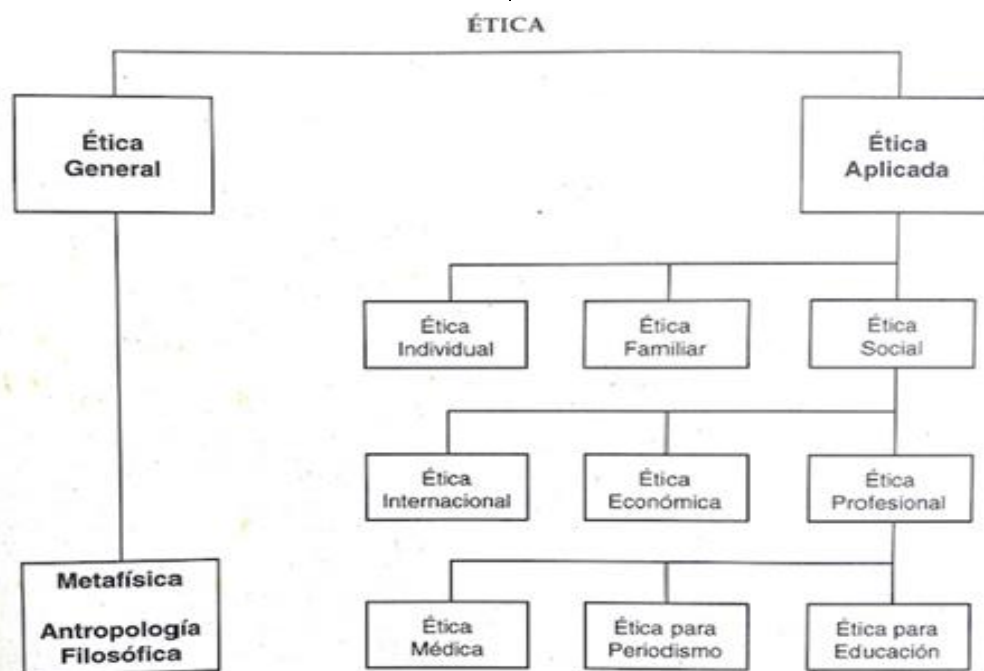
ÉTICA

Ética General

Ética Aplicada

Ética Individual

Ética Familiar

Ética Social

Ética Internacional

Ética Económica

Ética Profesional

Metafísica

Antropología Filosófica

Ética Médica

Ética para Periodismo

Ética para Educación